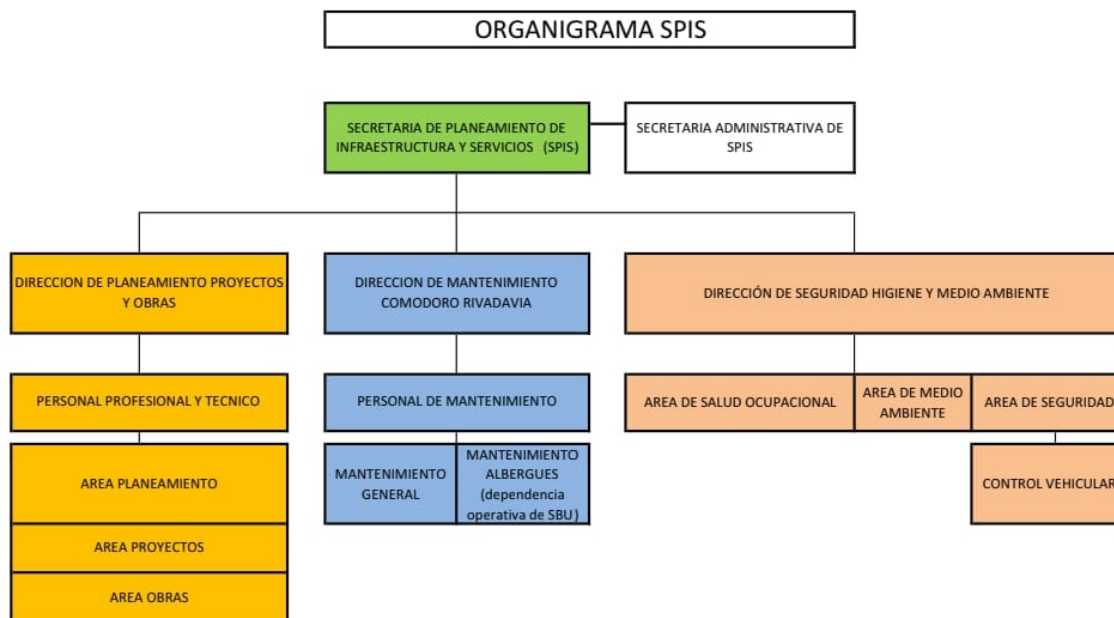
ORGANIGRAMA SPIS

SECRETARIA DE PLANEAMIENTO DE INFRAESTRUCTURA Y SERVICIOS (SPIS)

SECRETARIA ADMINISTRATIVA DE SPIS

DIRECCION DE PLANEAMIENTO PROYECTOS Y OBRAS

PERSONAL PROFESIONAL Y TECNICO

AREA PLANEAMIENTO

AREA PROYECTOS

AREA OBRAS

DIRECCION DE MANTENIMIENTO COMODORO RIVADAVIA

PERSONAL DE MANTENIMIENTO

MANTENIMIENTO GENERAL

MANTENIMIENTO ALBERGUES (dependencia operativa de SBU)

DIRECCIÓN DE SEGURIDAD HIGIENE Y MEDIO AMBIENTE

AREA DE SALUD OCUPACIONAL

AREA DE MEDIO AMBIENTE

AREA DE SEGURIDAD

CONTROL VEHICULAR